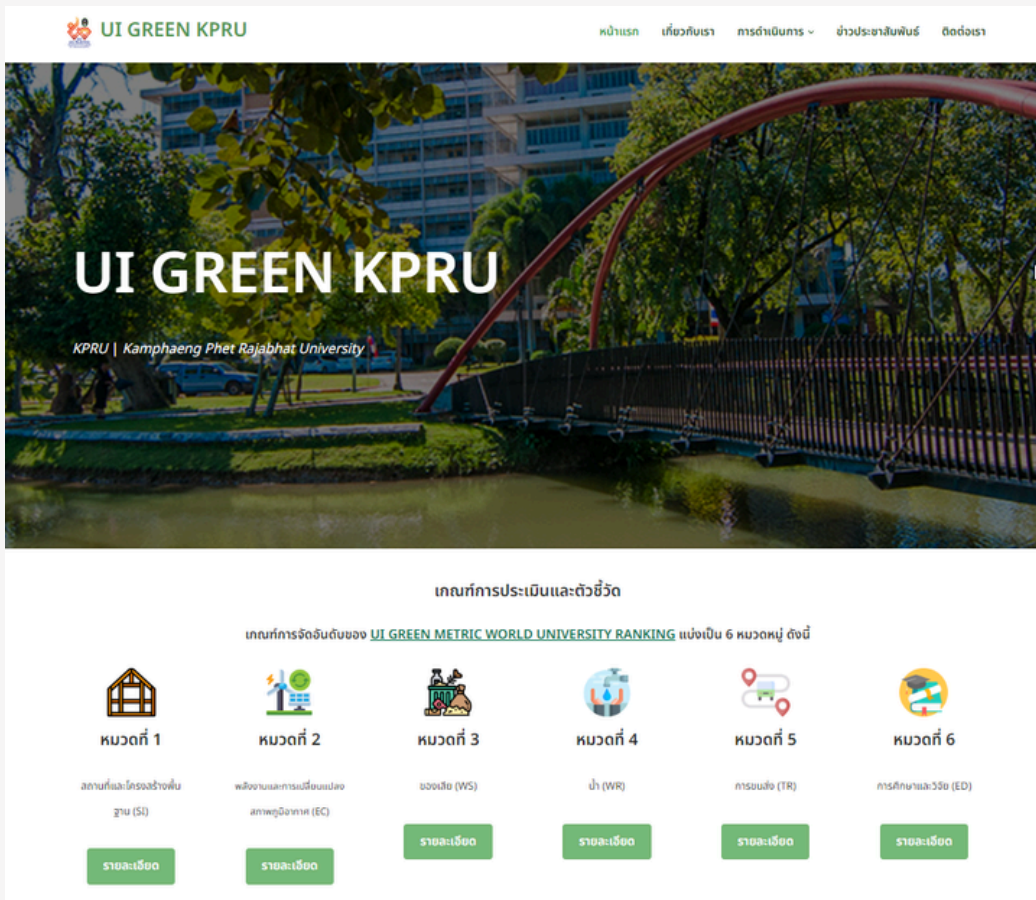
UI GREEN KPRU

หน้าแรก เกี่ยวกับเรา การดำเนินการ ข่าวประชาสัมพันธ์ ติดต่อเรา

UI GREEN KPRU

KPRU | Kamphaeng Phet Rajabhat University

เกณฑ์การประเมินและตัวชี้วัด

เกณฑ์การจัดอันดับของ UI GREEN METRIC WORLD UNIVERSITY RANKING แบ่งเป็น 6 หมวดหมู่ ดังนี้

หมวดที่ 1
สถานที่และโครงสร้างพื้นฐาน (SI)
รายละเอียด

หมวดที่ 2
พลังงานและการเปลี่ยนแปลงสภาพภูมิอากาศ (EC)
รายละเอียด

หมวดที่ 3
ของเสีย (WS)
รายละเอียด

หมวดที่ 4
น้ำ (WR)
รายละเอียด

หมวดที่ 5
การขนส่ง (TR)
รายละเอียด

หมวดที่ 6
การศึกษาและวิจัย (ED)
รายละเอียด